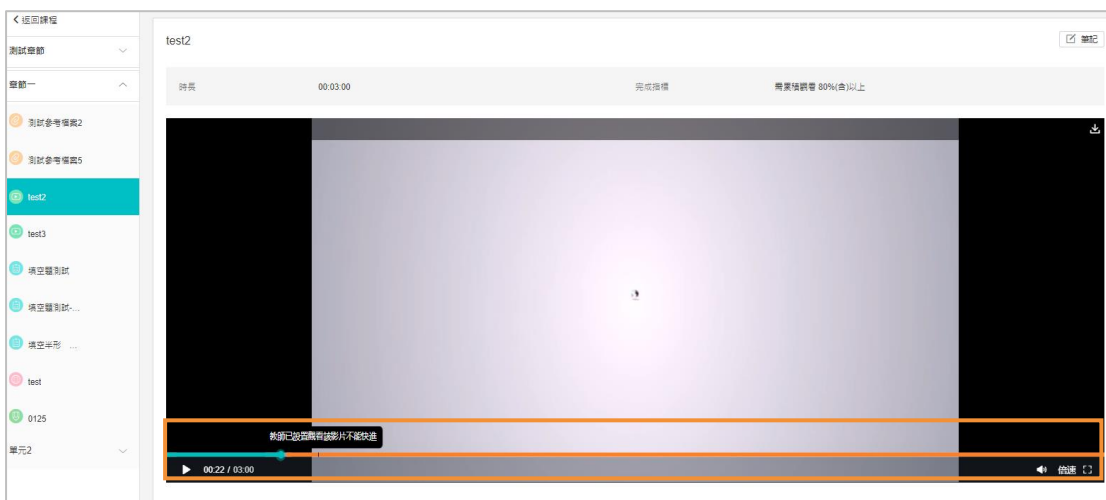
< 返回課程

測試章節

章節一

測試參考檔案2

測試參考檔案5

test2

test3

填空題測試

填空題測試-...

填空半形 ...

test

0125

單元2

test2

筆記

時長 00:03:00 完成指標 需累積觀看 80%(含)以上

教師已設置觀看該影片不能快進

00:22 / 03:00

倍速